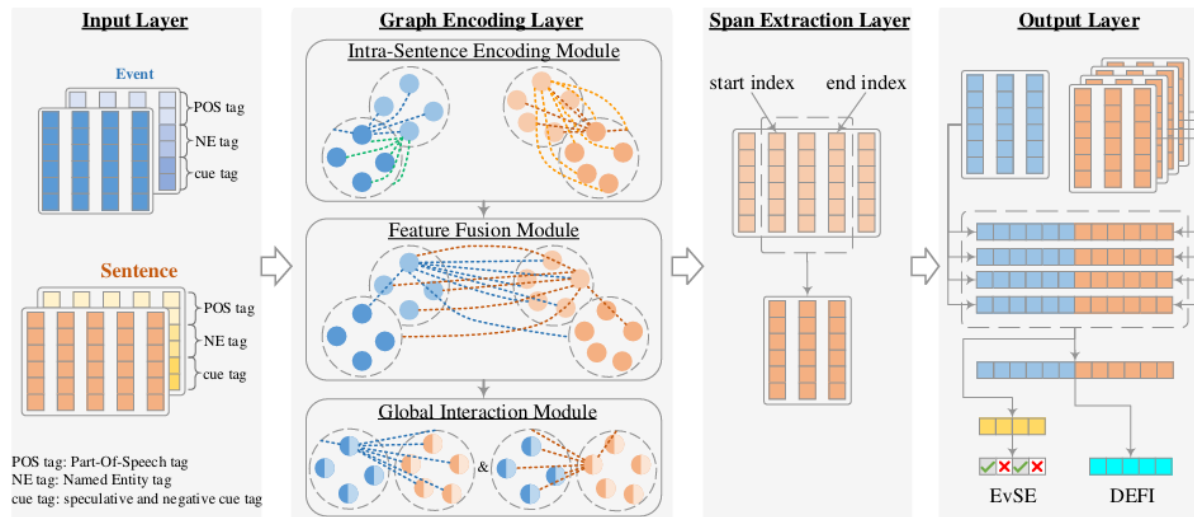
Input Layer

Event

POS tag

NE tag

cue tag

Sentence

POS tag

NE tag

cue tag

POS tag: Part-Of-Speech tag
NE tag: Named Entity tag
cue tag: speculative and negative cue tag

Graph Encoding Layer

Intra-Sentence Encoding Module

Feature Fusion Module

Global Interaction Module

&

Span Extraction Layer

start index

end index

Output Layer

EvSE

DEFI